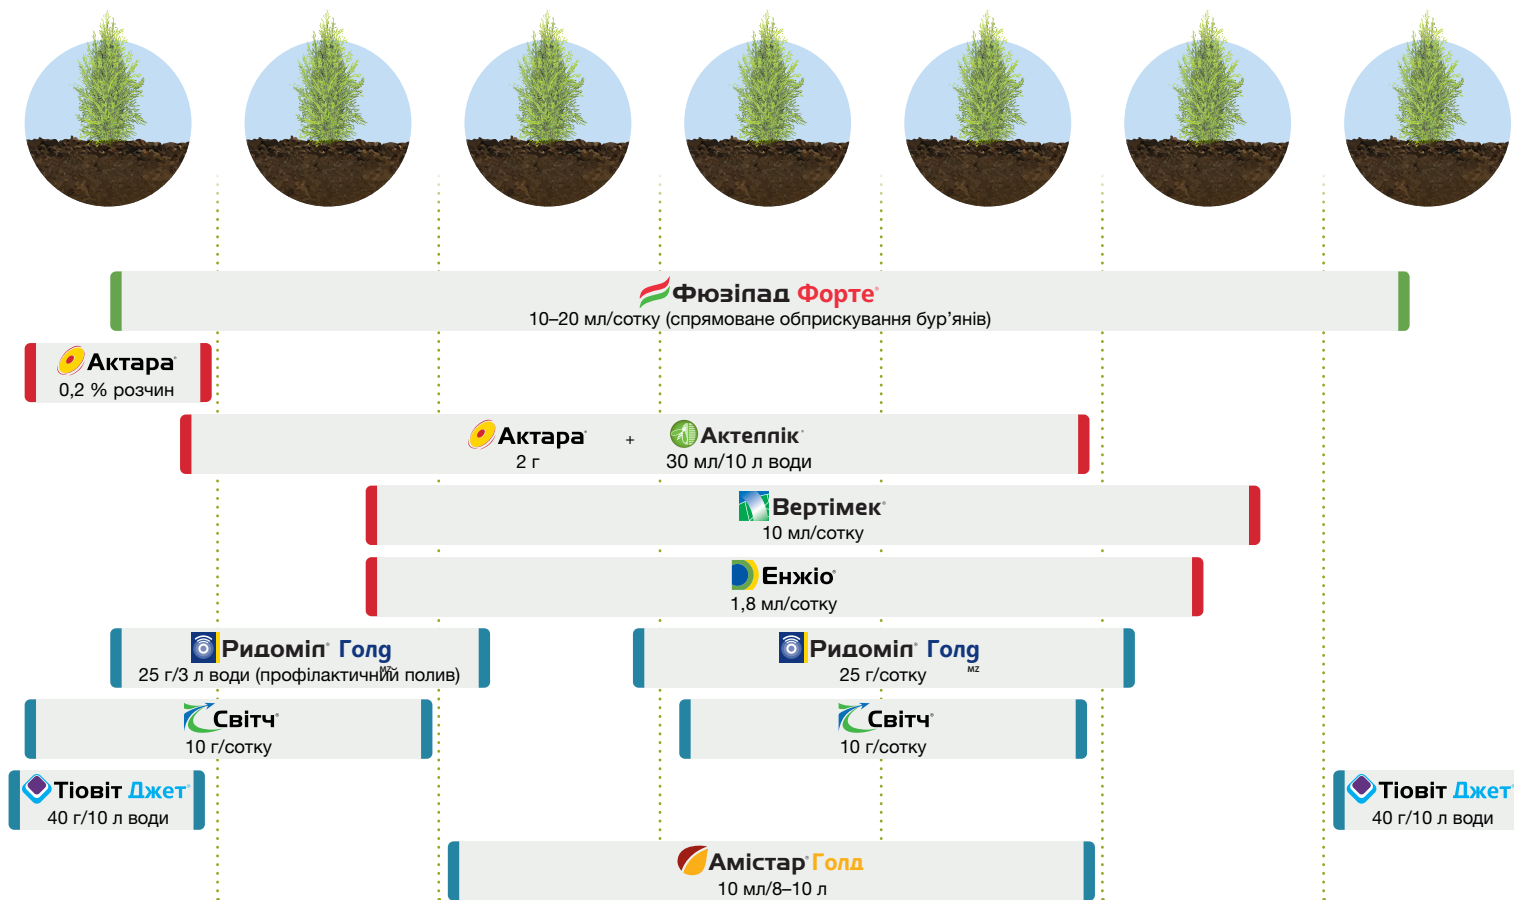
Фюзілад Форте
10–20 мл/сотку (спрямоване обприскування бур'янів)

Актара
0,2 % розчин

Актара
2 г
+
Актеллік
30 мл/10 л води

Вертімек
10 мл/сотку

Енжіо
1,8 мл/сотку

Ридоміл Голд MZ
25 г/3 л води (профілактичний полив)

Ридоміл Голд MZ
25 г/сотку

Світч
10 г/сотку

Світч
10 г/сотку

Тіовіт Джет
40 г/10 л води

Тіовіт Джет
40 г/10 л води

Амістар Голд
10 мл/8–10 л